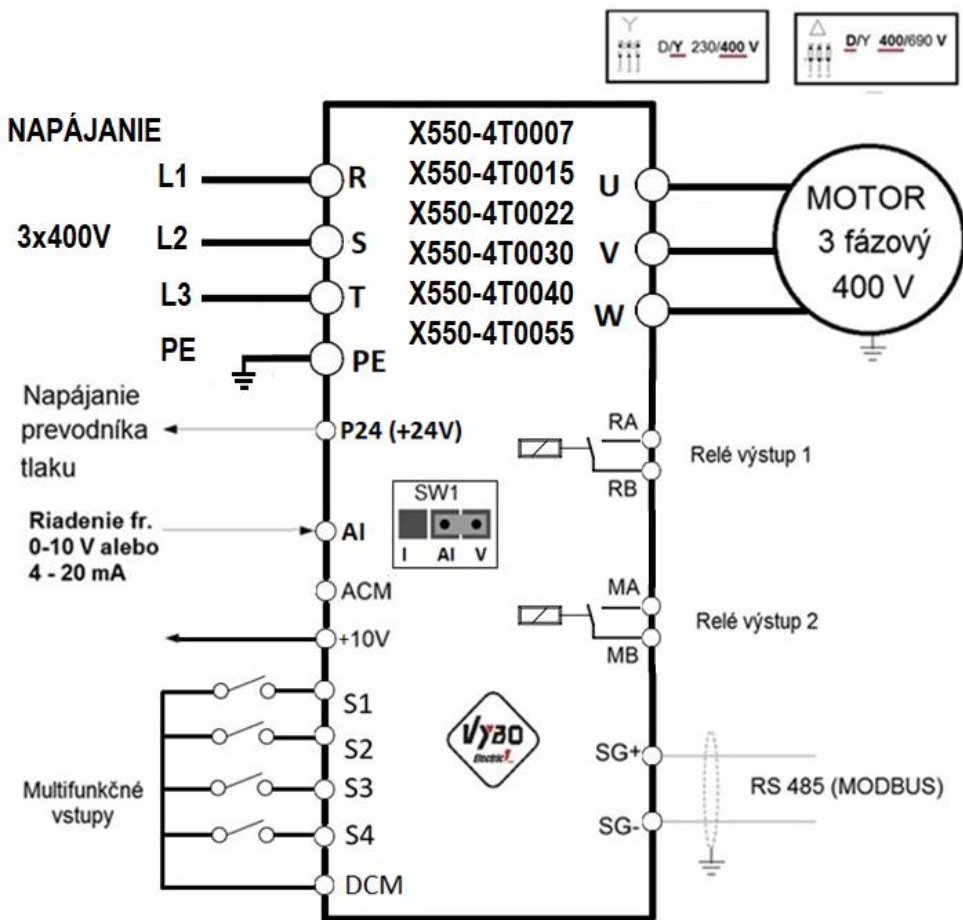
Y
D/Y 230/400 V

△
D/Y 400/690 V

NAPÁJANIE
L1
3x400V
L2
L3
PE

R
S
T
PE

X550-4T0007
X550-4T0015
X550-4T0022
X550-4T0030
X550-4T0040
X550-4T0055

U
V
W

MOTOR
3 fázový
400 V

Napájanie prevodníka tlaku
P24 (+24V)

RA
RB
Relé výstup 1

SW1
I AI V

Riadenie fr.
0-10 V alebo
4 - 20 mA
AI
ACM
+10V

MA
MB
Relé výstup 2

S1
S2
S3
S4
DCM
Multifunkčné vstupy

VYBO Electric

SG+
SG-
RS 485 (MODBUS)